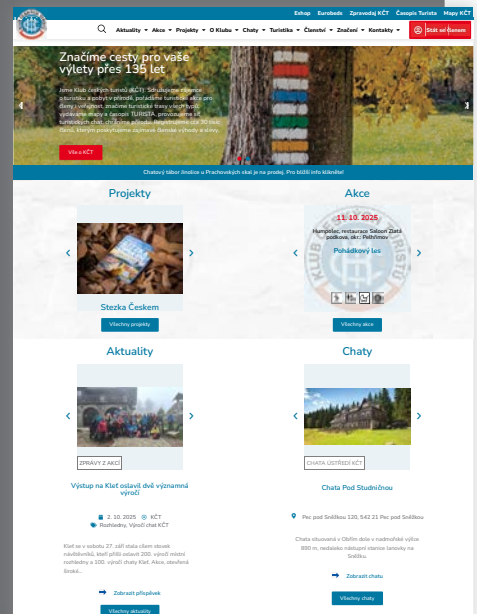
Eshop Eurobeds Zpravodaj KČT Časopis Turista Mapy KČT

Aktuality Akce Projekty O Klubu Chaty Turistika Členství Značení Kontakty

Stát se členem

Značíme cesty pro vaše výlety přes 135 let

Jsme Klub českých turistů (KČT). Sdružujeme zájemce o turistiku a pobyt v přírodě, pořádáme turistické akce pro členy i veřejnost, značíme turistické trasy v terénu, vydáváme mapy a časopis TURISTA, provozujeme síť turistických chat. Chceme přinášet inspiraci a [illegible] členům, kterým poskytujeme zajímavé členské výhody a slevy.

Více o KČT

Chatový tábor Smolice u Prachovských skal je na prodej. Pro bližší info klikněte!

Projekty

Stezka Českem

Všechny projekty

Akce

11. 10. 2025

Humpolec, restaurace Saloon Zlatá podkova, okr.: Pelhřimov

Pohádkový les

Všechny akce

Aktuality

ZPRÁVY Z AKCÍ

Výstup na Kleť oslavil dvě významná výročí

2. 10. 2025 KČT

Rozhledny, Výročí chat KČT

Kleť se v sobotu 27. září stala cílem stovek návštěvníků, kteří přišli oslavit 200. výročí místní rozhledny a 100. výročí chaty Kleť. Akce, otevřená široké...

Zobrazit příspěvek

Všechny aktuality

Chaty

CHATA USTŘEDÍ KČT

Chata Pod Studničnou

Pec pod Sněžkou 120, 542 21 Pec pod Sněžkou

Chata situovaná v Obřím dole v nadmořské výšce 890 m, nedaleko nástupní stanice lanovky na Sněžku.

Zobrazit chatu

Všechny chaty